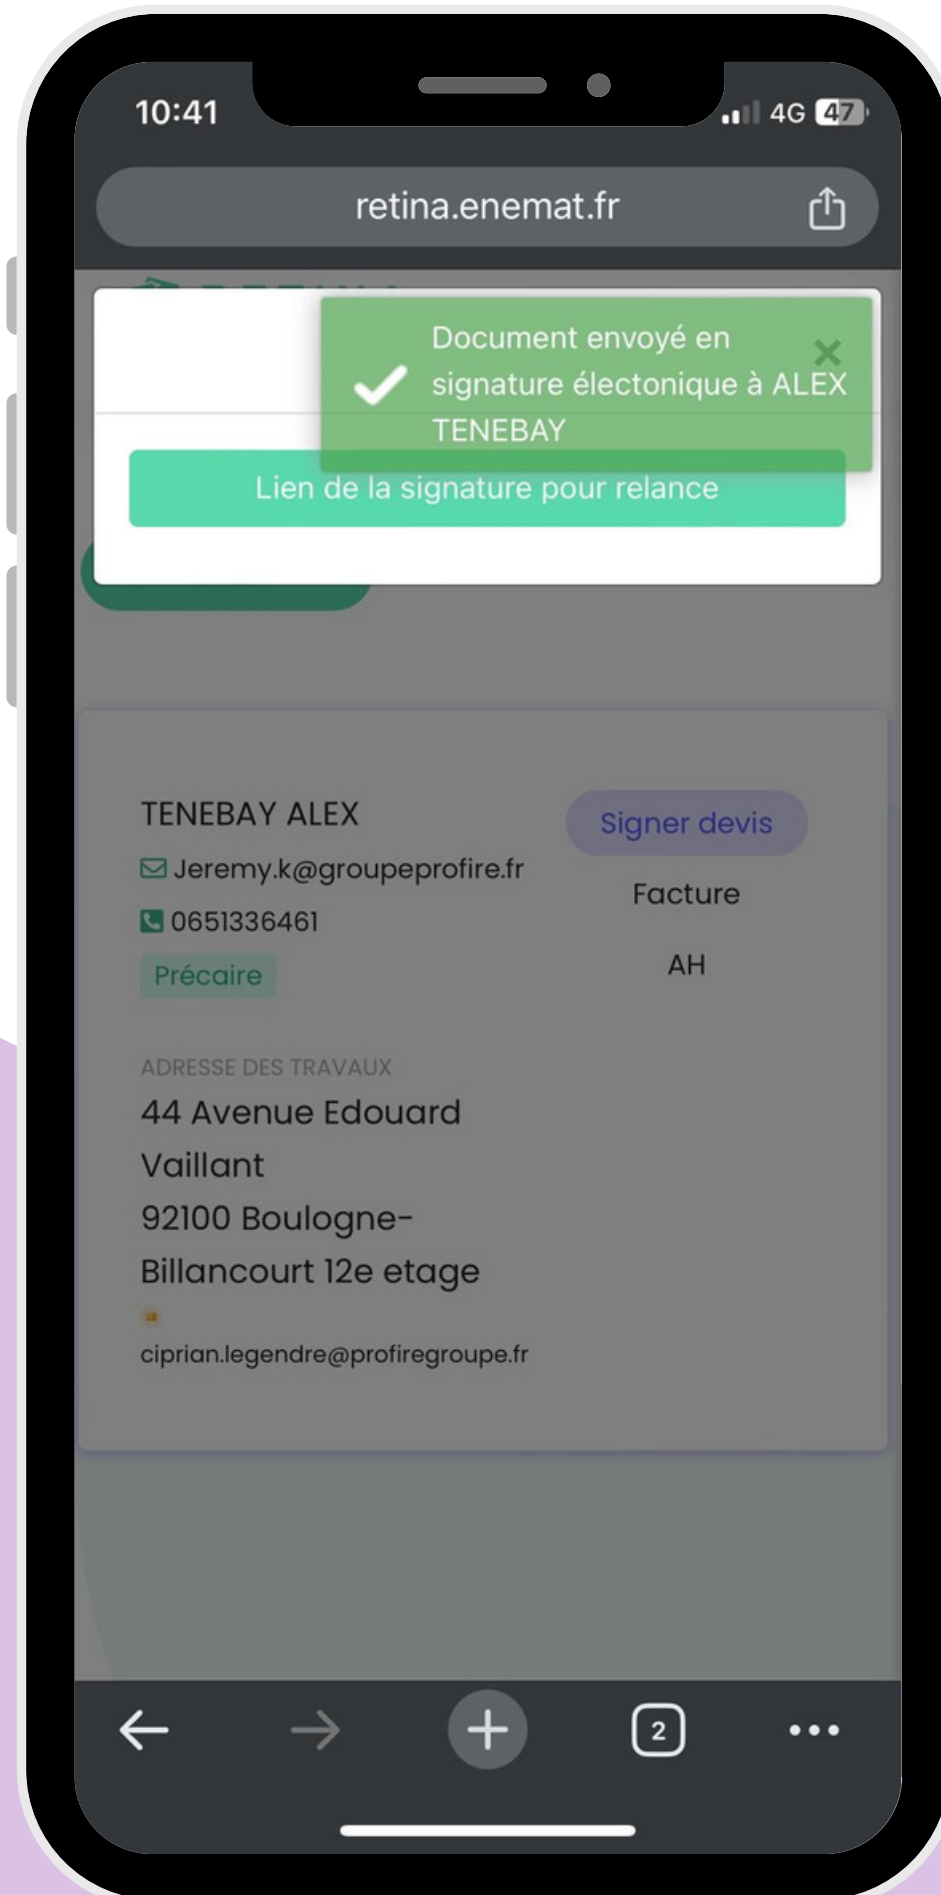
10:41

4G 47

retina.enemat.fr

Document envoyé en signature électonique à ALEX TENEBAY

Lien de la signature pour relance

TENEBAY ALEX

Jeremy.k@groupeprofire.fr

0651336461

Précaire

Signer devis

Facture

AH

ADRESSE DES TRAVAUX

44 Avenue Edouard Vaillant 92100 Boulogne-Billancourt 12e etage

ciprian.legendre@profiregroupe.fr

2